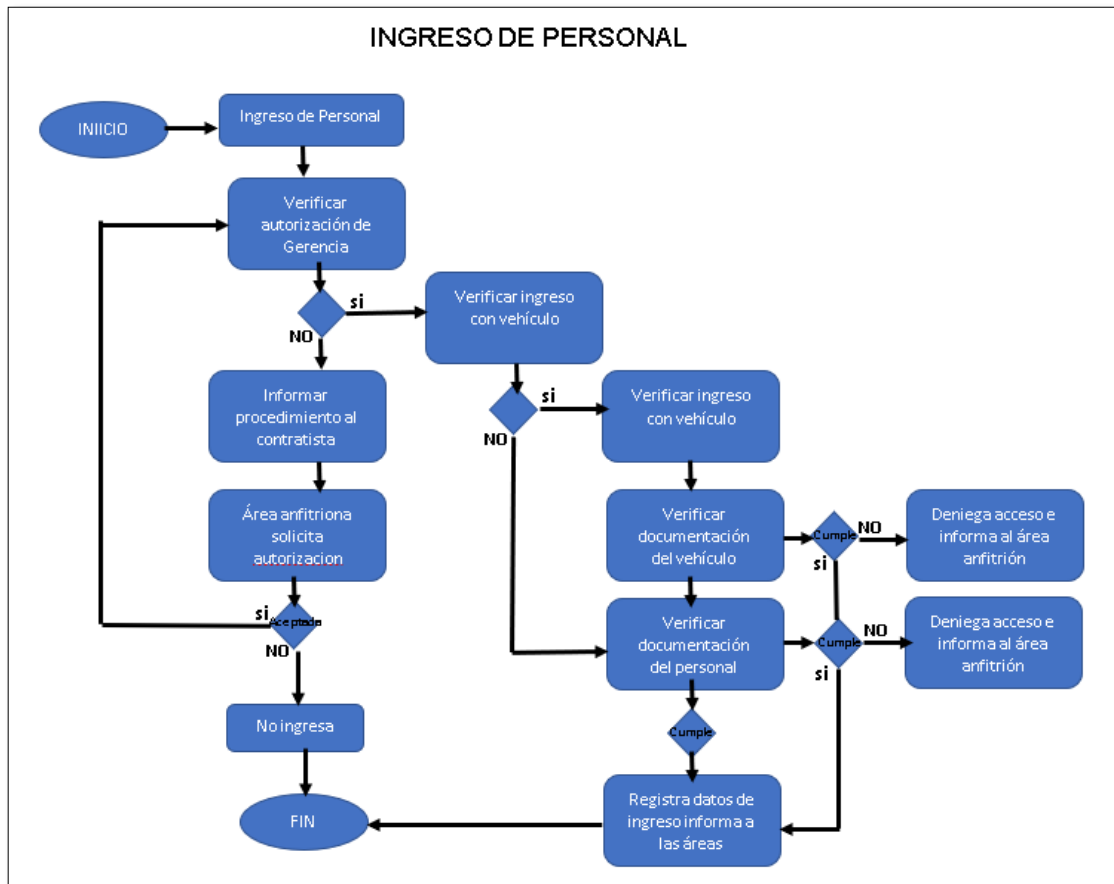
INGRESO DE PERSONAL

INIICIO

Ingreso de Personal

Verificar autorización de Gerencia

si

NO

Verificar ingreso con vehículo

Informar procedimiento al contratista

si

NO

Verificar ingreso con vehículo

Área anfitriona solicita autorizacion

Verificar documentación del vehículo

Cumple

NO

si

Deniega acceso e informa al área anfitrión

si

Aceptada

NO

Verificar documentación del personal

Cumple

NO

si

Deniega acceso e informa al área anfitrión

No ingresa

Cumple

FIN

Registra datos de ingreso informa a las áreas